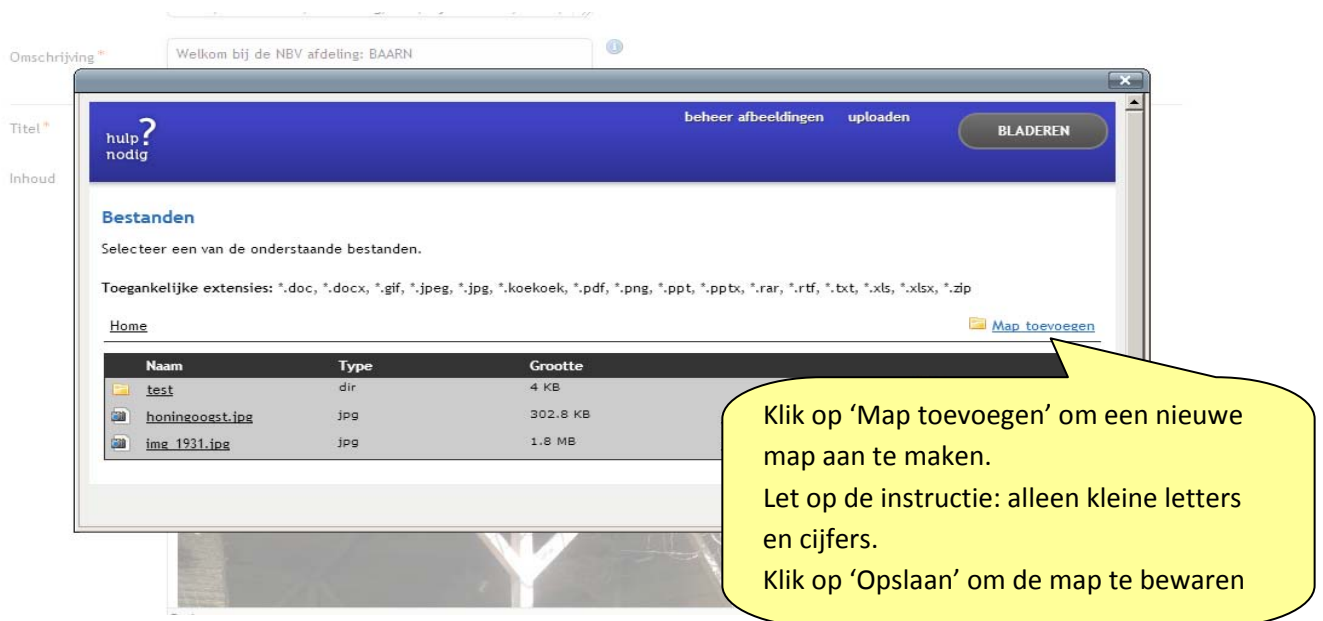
Omschrijving *
Welkom bij de NBV afdeling: BAARN
Titel *
Inhoud

hulp?
nodig
beheer afbeeldingen uploaden
BLADEREN

Bestanden
Selecteer een van de onderstaande bestanden.
Toegankelijke extensies: *.doc, *.docx, *.gif, *.jpeg, *.jpg, *.koekoek, *.pdf, *.png, *.ppt, *.pptx, *.rar, *.rtf, *.txt, *.xls, *.xlsx, *.zip

Home
Map toevoegen

| Naam | Type | Grootte |
|---|---|---|
| test | dir | 4 KB |
| honingoogst.jpg | jpg | 302.8 KB |
| img 1931.jpg | jpg | 1.8 MB |

Klik op ‘Map toevoegen’ om een nieuwe map aan te maken.
Let op de instructie: alleen kleine letters en cijfers.
Klik op ‘Opslaan’ om de map te bewaren